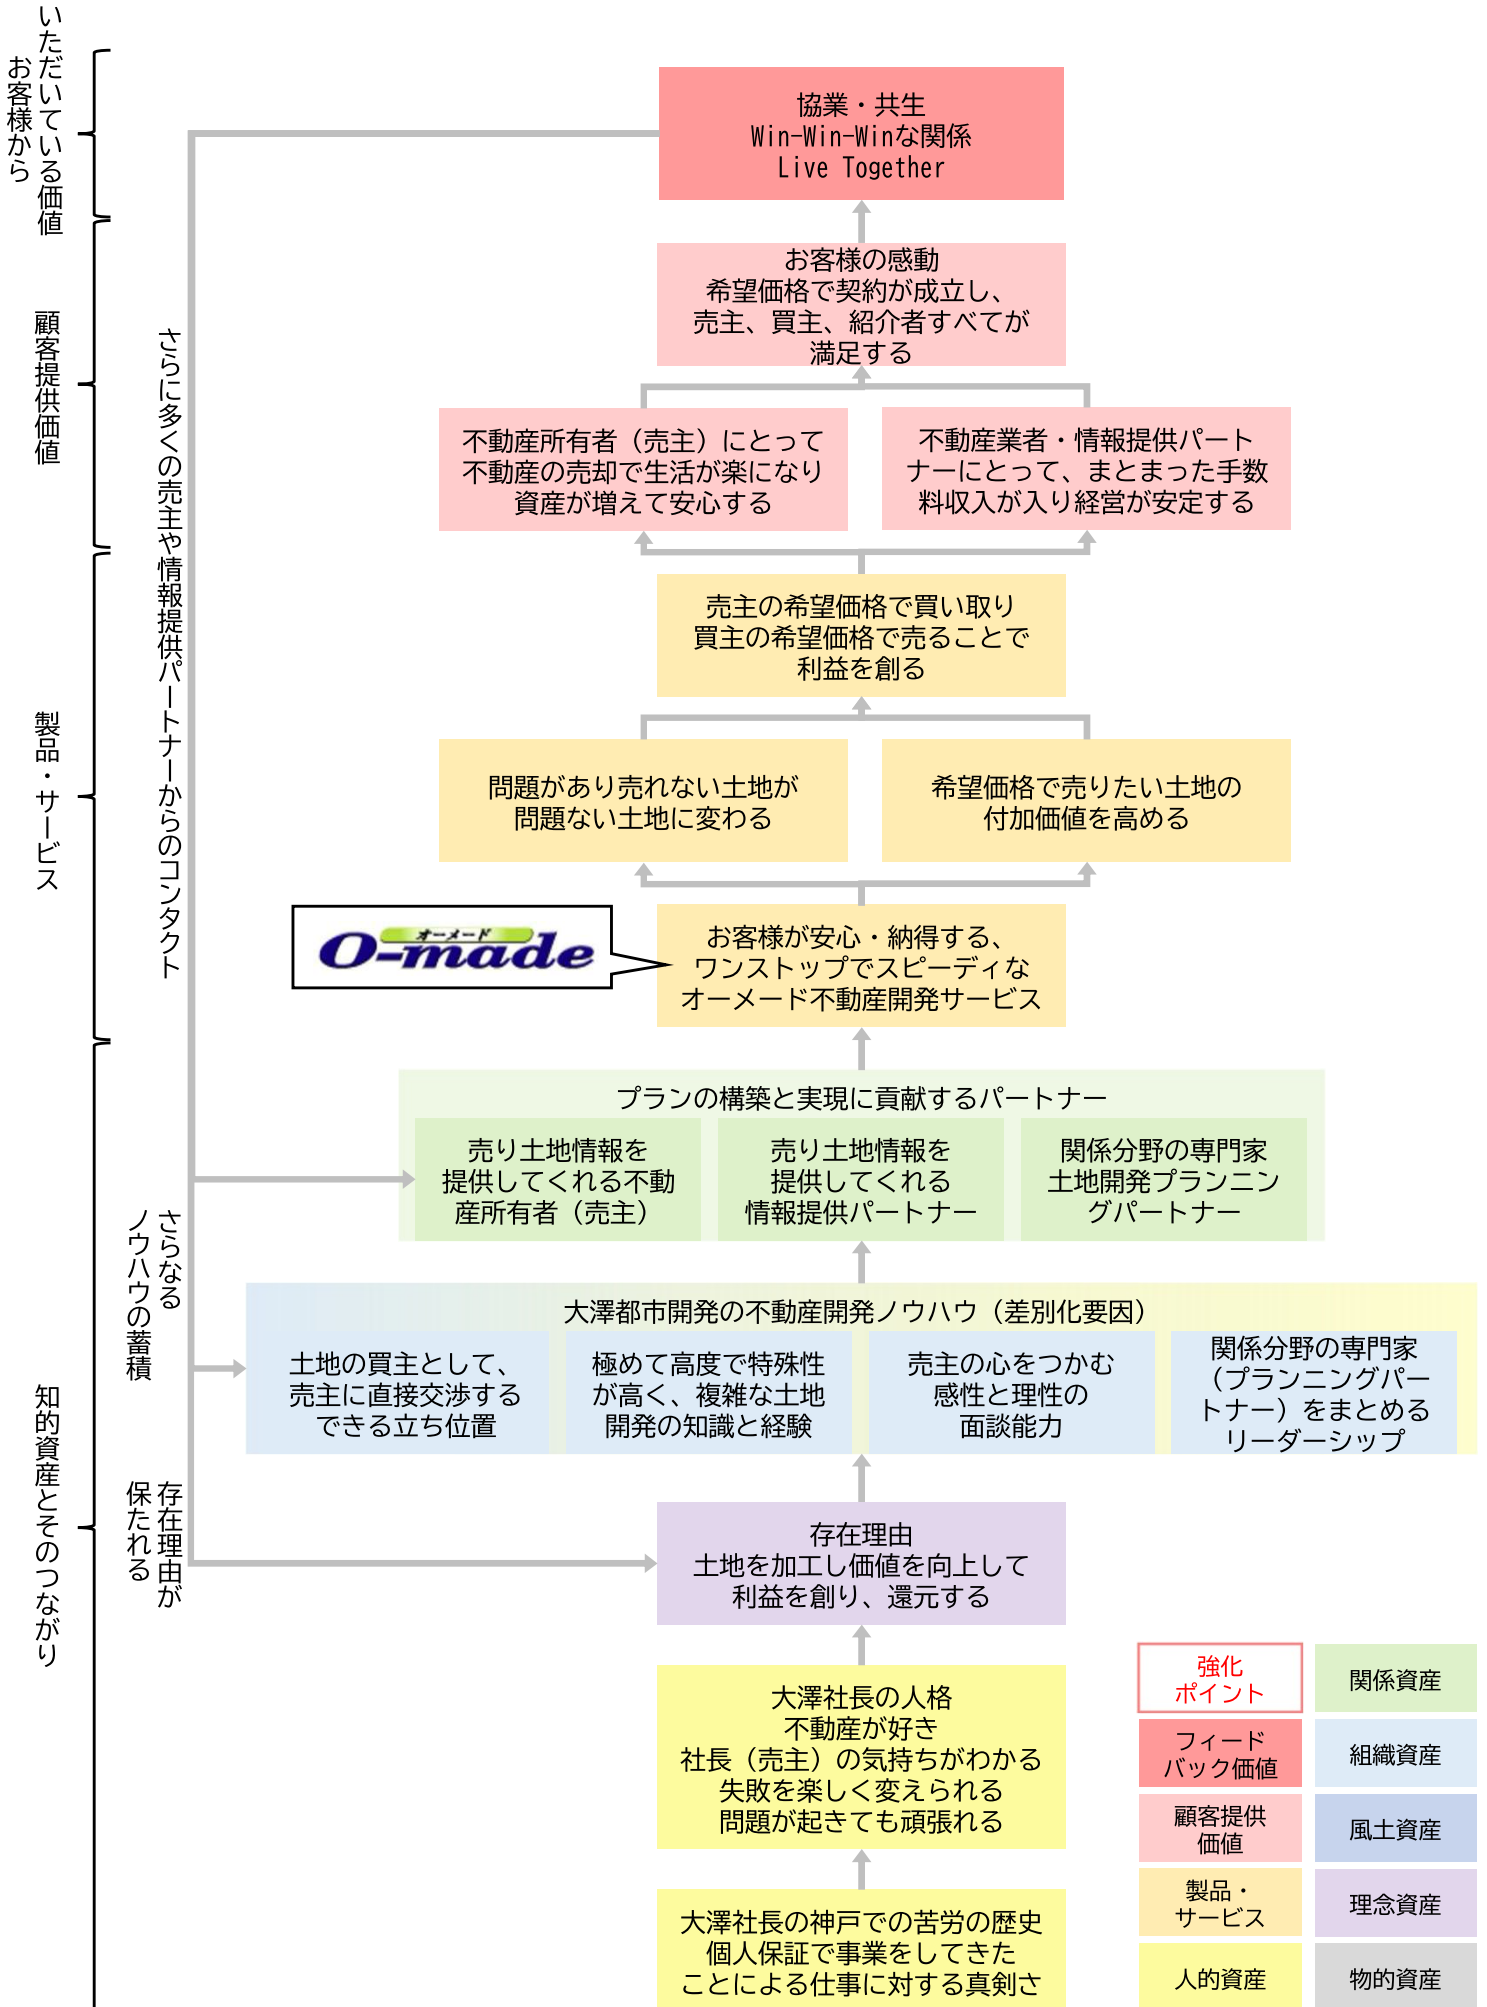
お客様からいただいている価値

顧客提供価値

製品・サービス

知的資産とそのつながり

さらに多くの売主や情報提供パートナーからのコンタクト

さらなるノウハウの蓄積

存在理由が保たれる

協業・共生
Win-Win-Winな関係
Live Together

お客様の感動
希望価格で契約が成立し、売主、買主、紹介者すべてが満足する

不動産所有者（売主）にとって不動産の売却で生活が楽になり資産が増えて安心する

不動産業者・情報提供パートナーにとって、まとまった手数料収入が入り経営が安定する

売主の希望価格で買い取り買主の希望価格で売ることで利益を創る

問題があり売れない土地が問題ない土地に変わる

希望価格で売りたい土地の付加価値を高める

オーメード
O-made

お客様が安心・納得する、ワンストップでスピーディなオーメード不動産開発サービス

プランの構築と実現に貢献するパートナー

売り土地情報を提供してくれる不動産所有者（売主）

売り土地情報を提供してくれる情報提供パートナー

関係分野の専門家土地開発プランニングパートナー

大澤都市開発の不動産開発ノウハウ（差別化要因）

土地の買主として、売主に直接交渉するできる立ち位置

極めて高度で特殊性が高く、複雑な土地開発の知識と経験

売主の心をつかむ感性と理性の面談能力

関係分野の専門家（プランニングパートナー）をまとめるリーダーシップ

存在理由
土地を加工し価値を向上して利益を創り、還元する

大澤社長の人格
不動産が好き
社長（売主）の気持ちがわかる
失敗を楽しく変えられる
問題が起きても頑張れる

大澤社長の神戸での苦労の歴史
個人保証で事業をしてきたことによる仕事に対する真剣さ

| 強化ポイント | 関係資産 |
|---|---|
| フィードバック価値 | 組織資産 |
| 顧客提供価値 | 風土資産 |
| 製品・サービス | 理念資産 |
| 人的資産 | 物的資産 |